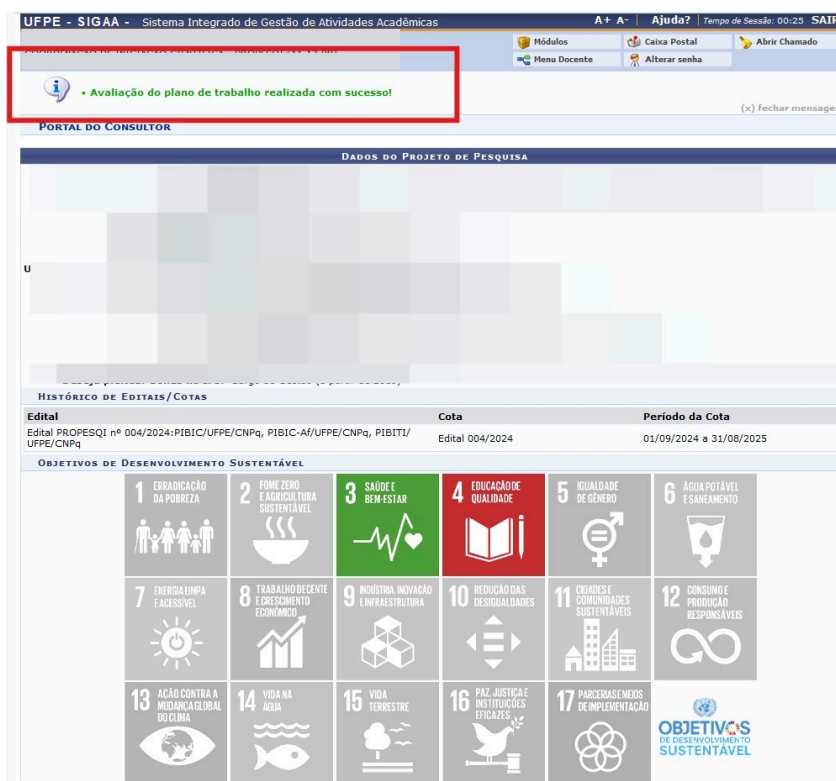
UFPE - SIGAA - Sistema Integrado de Gestão de Atividades Acadêmicas

A+ A- | Ajuda? | Tempo de Sessão: 00:25 SAIR

Módulos | Caixa Postal | Abrir Chamado

Menu Docente | Alterar senha

• Avaliação do plano de trabalho realizada com sucesso!

(x) fechar mensage

PORTAL DO CONSULTOR

DADOS DO PROJETO DE PESQUISA

U

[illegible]

HISTÓRICO DE EDITAIS/COTAS

| Edital | Cota | Período da Cota |
|---|---|---|
| Edital PROPESQI nº 004/2024:PIBIC/UFPE/CNPq, PIBIC-Af/UFPE/CNPq, PIBITI/UFPE/CNPq | Edital 004/2024 | 01/09/2024 a 31/08/2025 |

OBJETIVOS DE DESENVOLVIMENTO SUSTENTÁVEL

1 ERRADICAÇÃO DA POBREZA
2 FOME ZERO E AGRICULTURA SUSTENTÁVEL
3 SAÚDE E BEM-ESTAR
4 EDUCAÇÃO DE QUALIDADE
5 IGUALDADE DE GÊNERO
6 ÁGUA POTÁVEL E SANEAMENTO
7 ENERGIA LIMPA E ACESSÍVEL
8 TRABALHO DECENTE E CRESCIMENTO ECONÔMICO
9 INDÚSTRIA, INOVAÇÃO E INFRAESTRUTURA
10 REDUÇÃO DAS DESIGUALDADES
11 CIDADES E COMUNIDADES SUSTENTÁVEIS
12 CONSUMO E PRODUÇÃO RESPONSÁVEIS
13 AÇÃO CONTRA A MUDANÇA GLOBAL DO CLIMA
14 VIDA NA ÁGUA
15 VIDA TERRESTRE
16 PAZ, JUSTIÇA E INSTITUIÇÕES EFICAZES
17 PARCERIAS E MEIOS DE IMPLEMENTAÇÃO
OBJETIVOS DE DESENVOLVIMENTO SUSTENTÁVEL